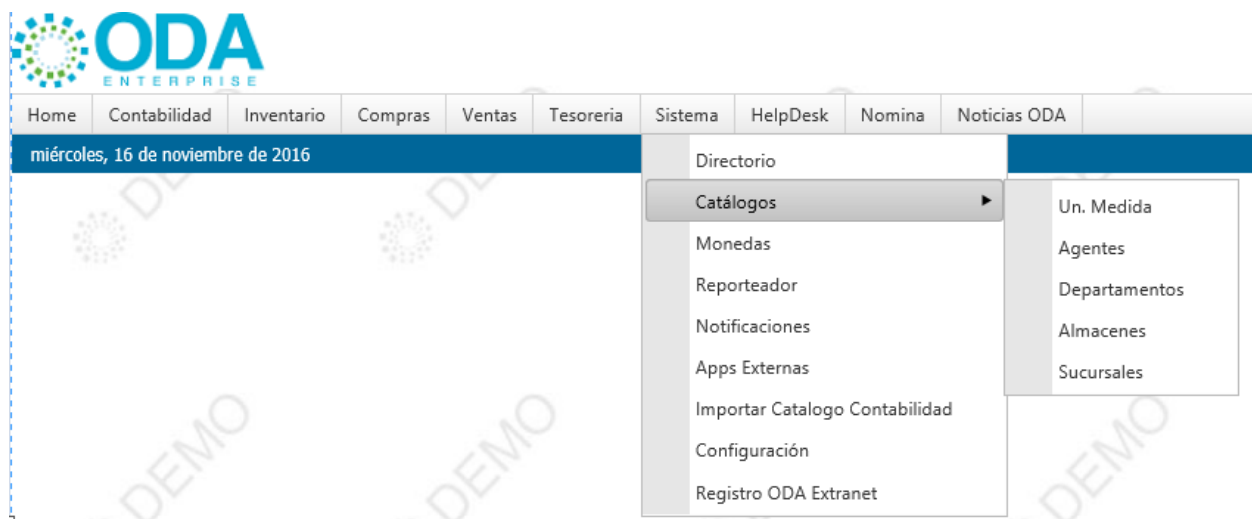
ODA
ENTERPRISE

Home | Contabilidad | Inventario | Compras | Ventas | Tesoreria | Sistema | HelpDesk | Nomina | Noticias ODA

miércoles, 16 de noviembre de 2016

Directorio
Catálogos
Monedas
Reporteador
Notificaciones
Apps Externas
Importar Catalogo Contabilidad
Configuración
Registro ODA Extranet

Un. Medida
Agentes
Departamentos
Almacenes
Sucursales

DEMO DEMO DEMO DEMO DEMO DEMO DEMO DEMO